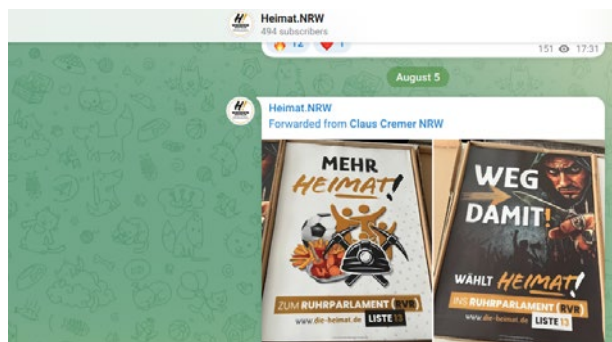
Heimat.NRW
494 subscribers

🔥 12 ❤️ 1
151 👁 17:31

August 5

Heimat.NRW
Forwarded from Claus Cremer NRW

MEHR HEIMAT!
ZUM RUHRPARLAMENT (RVR)
www.die-heimat.de LISTE 13

WEG DAMIT!
WÄHLT HEIMAT!
INS RUHRPARLAMENT (RVR)
www.die-heimat.de LISTE 13